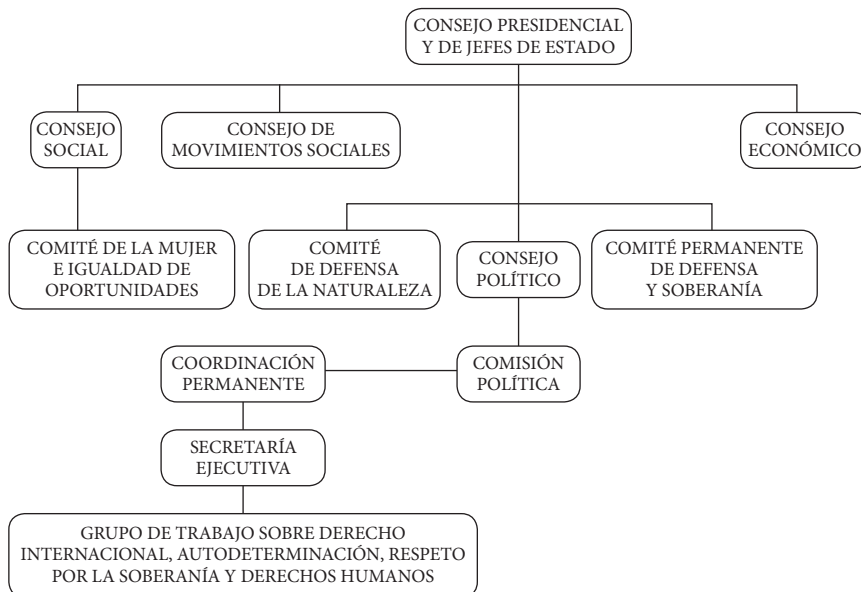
CONSEJO PRESIDENCIAL Y DE JEFES DE ESTADO

CONSEJO SOCIAL

CONSEJO DE MOVIMIENTOS SOCIALES

CONSEJO ECONÓMICO

COMITÉ DE LA MUJER E IGUALDAD DE OPORTUNIDADES

COMITÉ DE DEFENSA DE LA NATURALEZA

CONSEJO POLÍTICO

COMITÉ PERMANENTE DE DEFENSA Y SOBERANÍA

COORDINACIÓN PERMANENTE

COMISIÓN POLÍTICA

SECRETARÍA EJECUTIVA

GRUPO DE TRABAJO SOBRE DERECHO INTERNACIONAL, AUTODETERMINACIÓN, RESPETO POR LA SOBERANÍA Y DERECHOS HUMANOS